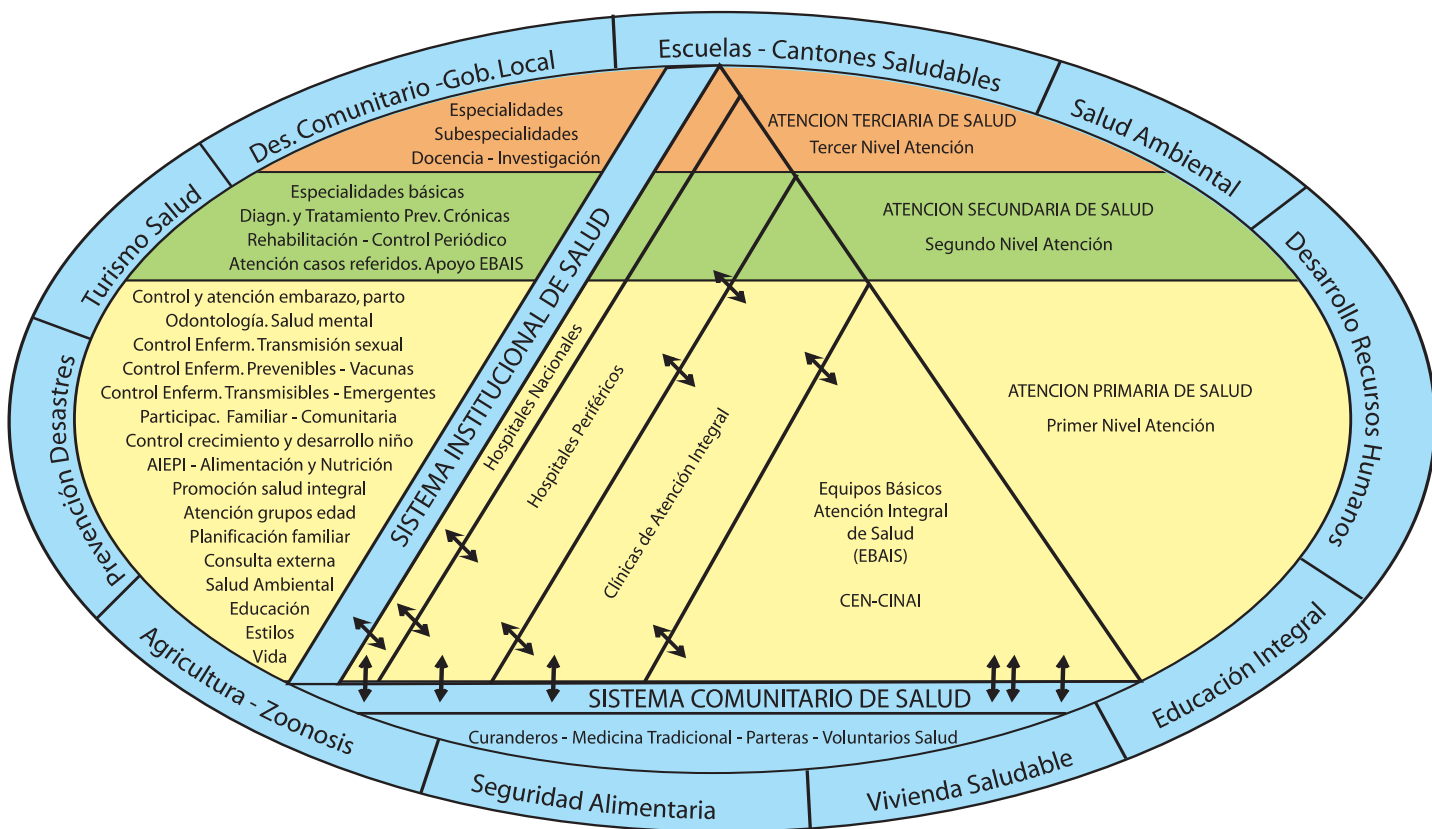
Escuelas - Cantones Saludables

Des. Comunitario -Gob. Local

Salud Ambiental

Turismo Salud

Desarrollo Recursos Humanos

Prevención Desastres

Educación Integral

Agricultura - Zoonosis

Seguridad Alimentaria

Vivienda Saludable

Especialidades
Subespecialidades
Docencia - Investigación

ATENCION TERCIARIA DE SALUD
Tercer Nivel Atención

Especialidades básicas
Diagn. y Tratamiento Prev. Crónicas
Rehabilitación - Control Periódico
Atención casos referidos. Apoyo EBAIS

ATENCION SECUNDARIA DE SALUD
Segundo Nivel Atención

Control y atención embarazo, parto
Odontología. Salud mental
Control Enferm. Transmisión sexual
Control Enferm. Prevenibles - Vacunas
Control Enferm. Transmisibles - Emergentes
Participac. Familiar - Comunitaria
Control crecimiento y desarrollo niño
AIEPI - Alimentación y Nutrición
Promoción salud integral
Atención grupos edad
Planificación familiar
Consulta externa
Salud Ambiental
Educación
Estilos
Vida

SISTEMA INSTITUCIONAL DE SALUD

Hospitales Nacionales

Hospitales Periféricos

Clínicas de Atención Integral

ATENCION PRIMARIA DE SALUD
Primer Nivel Atención

Equipos Básicos
Atención Integral
de Salud
(EBAIS)

CEN-CINAI

SISTEMA COMUNITARIO DE SALUD

Curanderos - Medicina Tradicional - Parteras - Voluntarios Salud